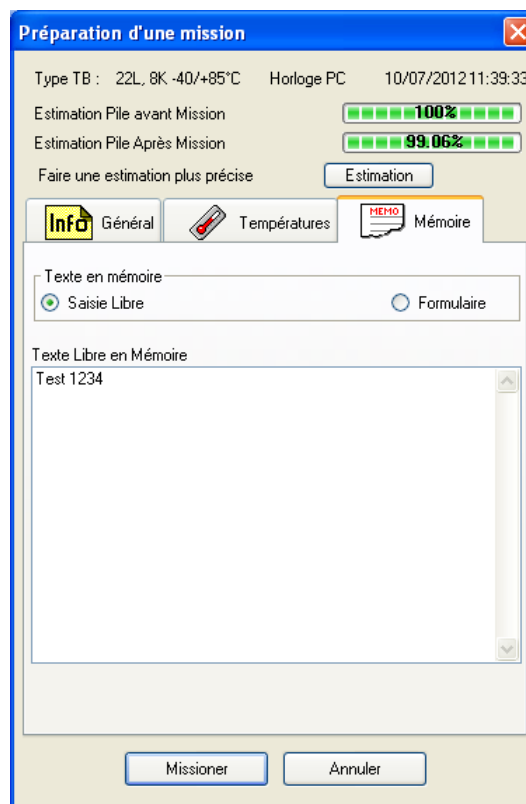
Préparation d'une mission

Type TB : 22L, 8K -40/+85°C Horloge PC 10/07/2012 11:39:33

Estimation Pile avant Mission 100%

Estimation Pile Après Mission 99.06%

Faire une estimation plus précise Estimation

Info Général Températures MEMO Mémoire

Texte en mémoire

Saisie Libre Formulaire

Texte Libre en Mémoire

Test 1234

Missioner Annuler